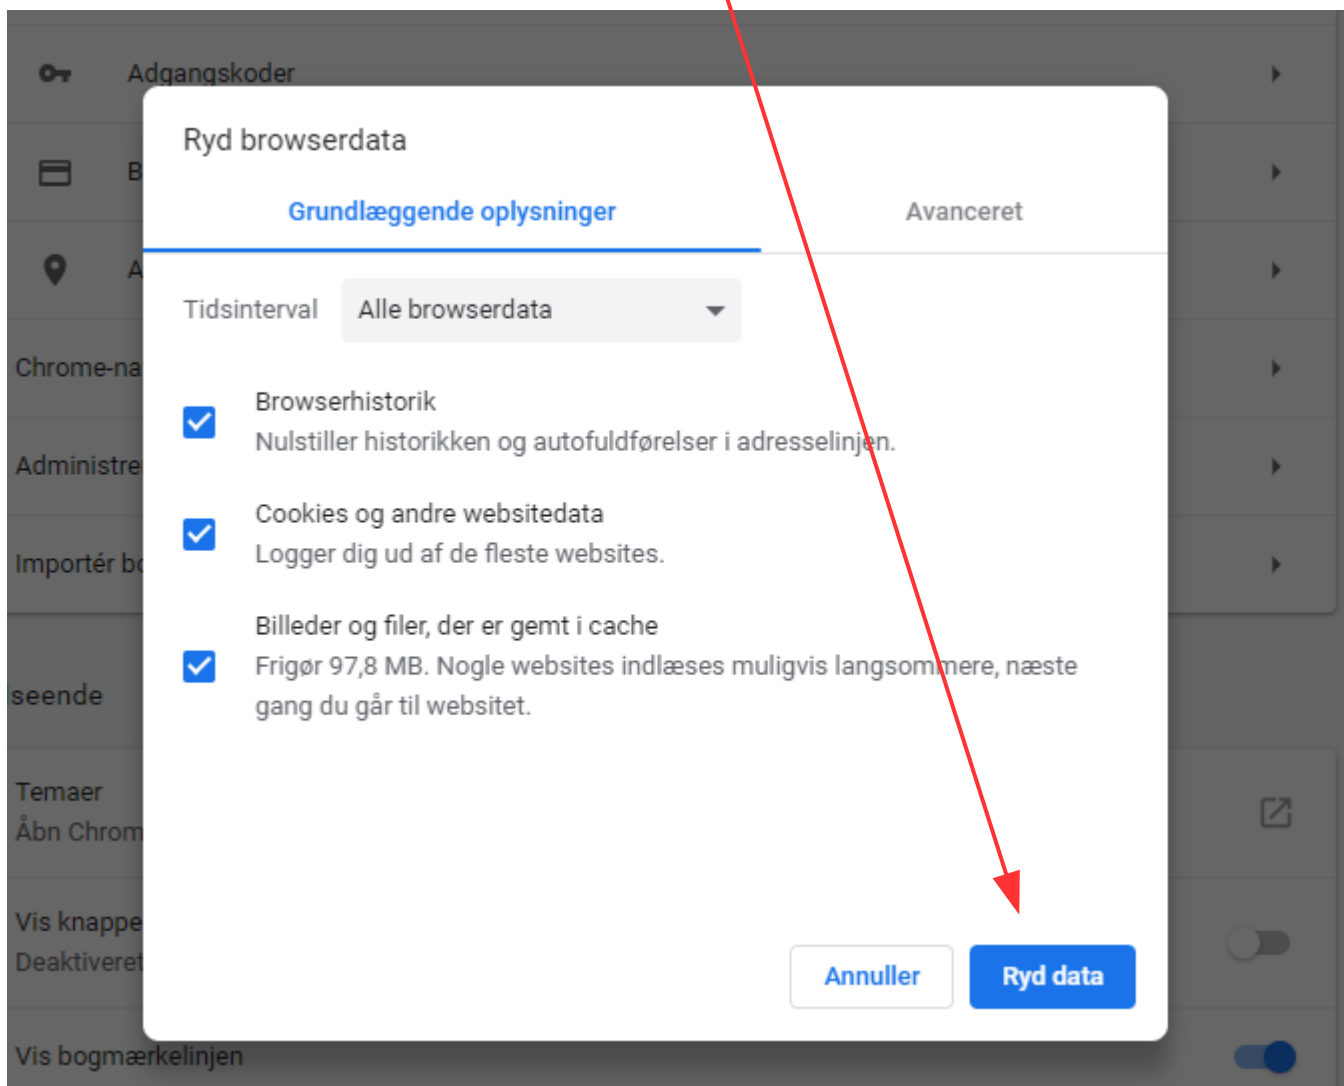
Adgangskoder

B

A

Chrome-na

Administre

Importér bo

seende

Temaer
Åbn Chrom

Vis knappe
Deaktiveret

Vis bogmærkelinjen

Ryd browserdata

Grundlæggende oplysninger

Avanceret

Tidsinterval

Alle browserdata

Browserhistorik
Nulstiller historikken og autofuldførelser i adresselinjen.

Cookies og andre websitedata
Logger dig ud af de fleste websites.

Billeder og filer, der er gemt i cache
Frigør 97,8 MB. Nogle websites indlæses muligvis langsommere, næste gang du går til websitet.

Annuller

Ryd data